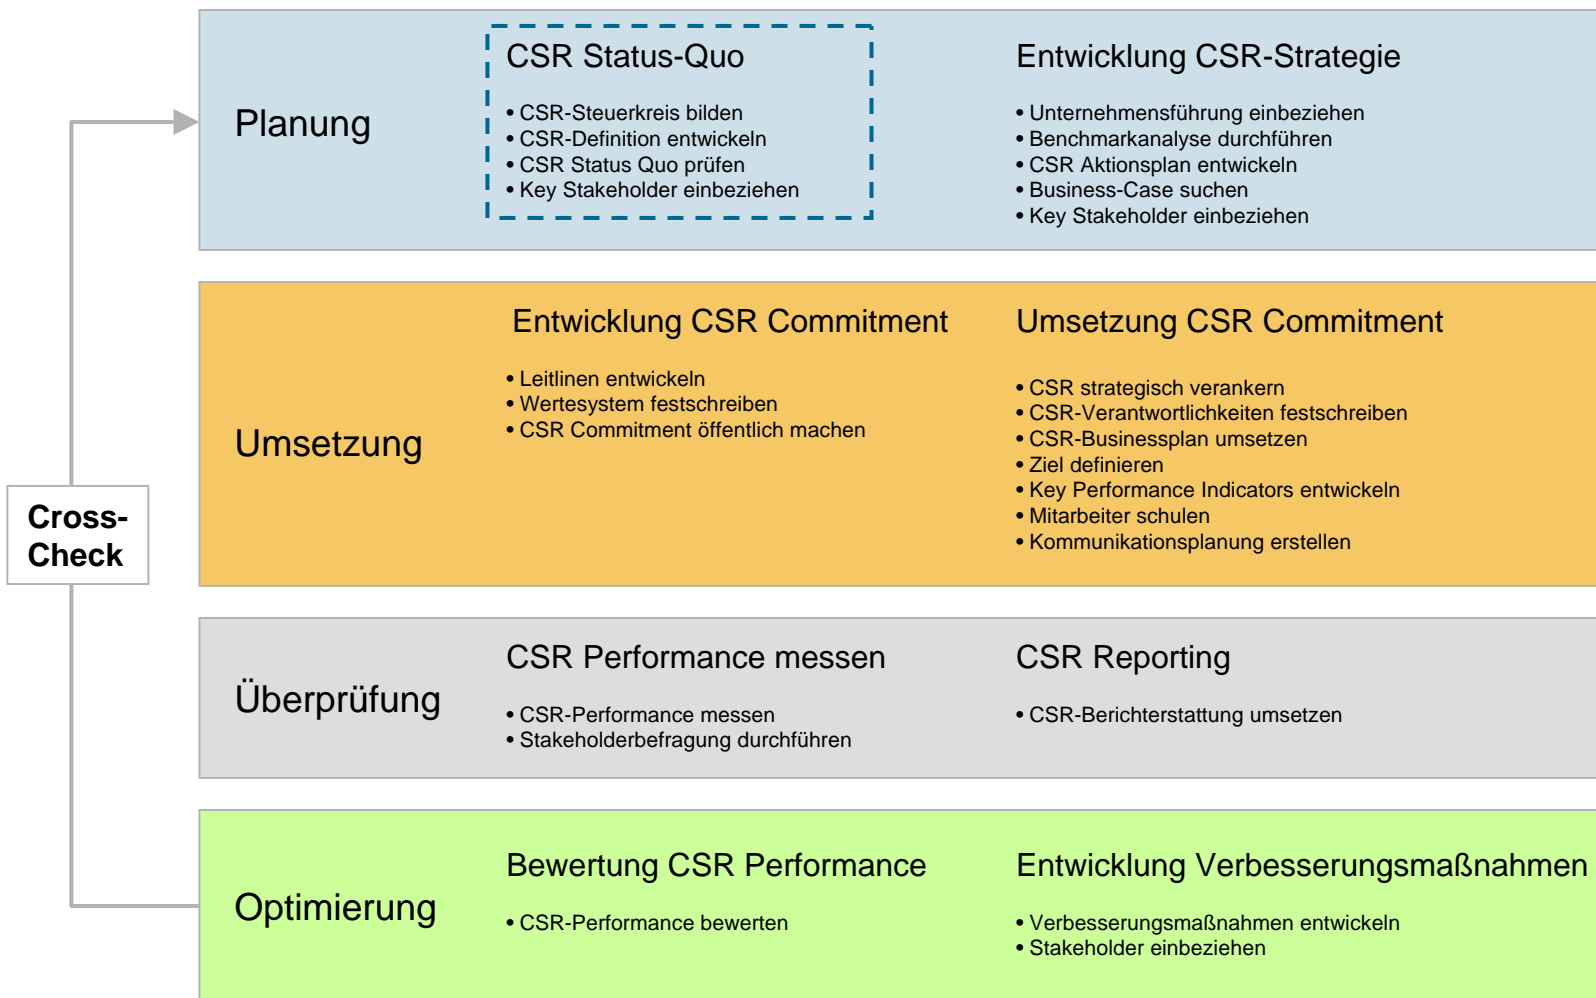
Planung

CSR Status-Quo

• CSR-Steuerkreis bilden
• CSR-Definition entwickeln
• CSR Status Quo prüfen
• Key Stakeholder einbeziehen

Entwicklung CSR-Strategie

• Unternehmensführung einbeziehen
• Benchmarkanalyse durchführen
• CSR Aktionsplan entwickeln
• Business-Case suchen
• Key Stakeholder einbeziehen

Umsetzung

Entwicklung CSR Commitment

• Leitlinen entwickeln
• Wertesystem festschreiben
• CSR Commitment öffentlich machen

Umsetzung CSR Commitment

• CSR strategisch verankern
• CSR-Verantwortlichkeiten festschreiben
• CSR-Businessplan umsetzen
• Ziel definieren
• Key Performance Indicators entwickeln
• Mitarbeiter schulen
• Kommunikationsplanung erstellen

Cross-Check

Überprüfung

CSR Performance messen

• CSR-Performance messen
• Stakeholderbefragung durchführen

CSR Reporting

• CSR-Berichterstattung umsetzen

Optimierung

Bewertung CSR Performance

• CSR-Performance bewerten

Entwicklung Verbesserungsmaßnahmen

• Verbesserungsmaßnahmen entwickeln
• Stakeholder einbeziehen